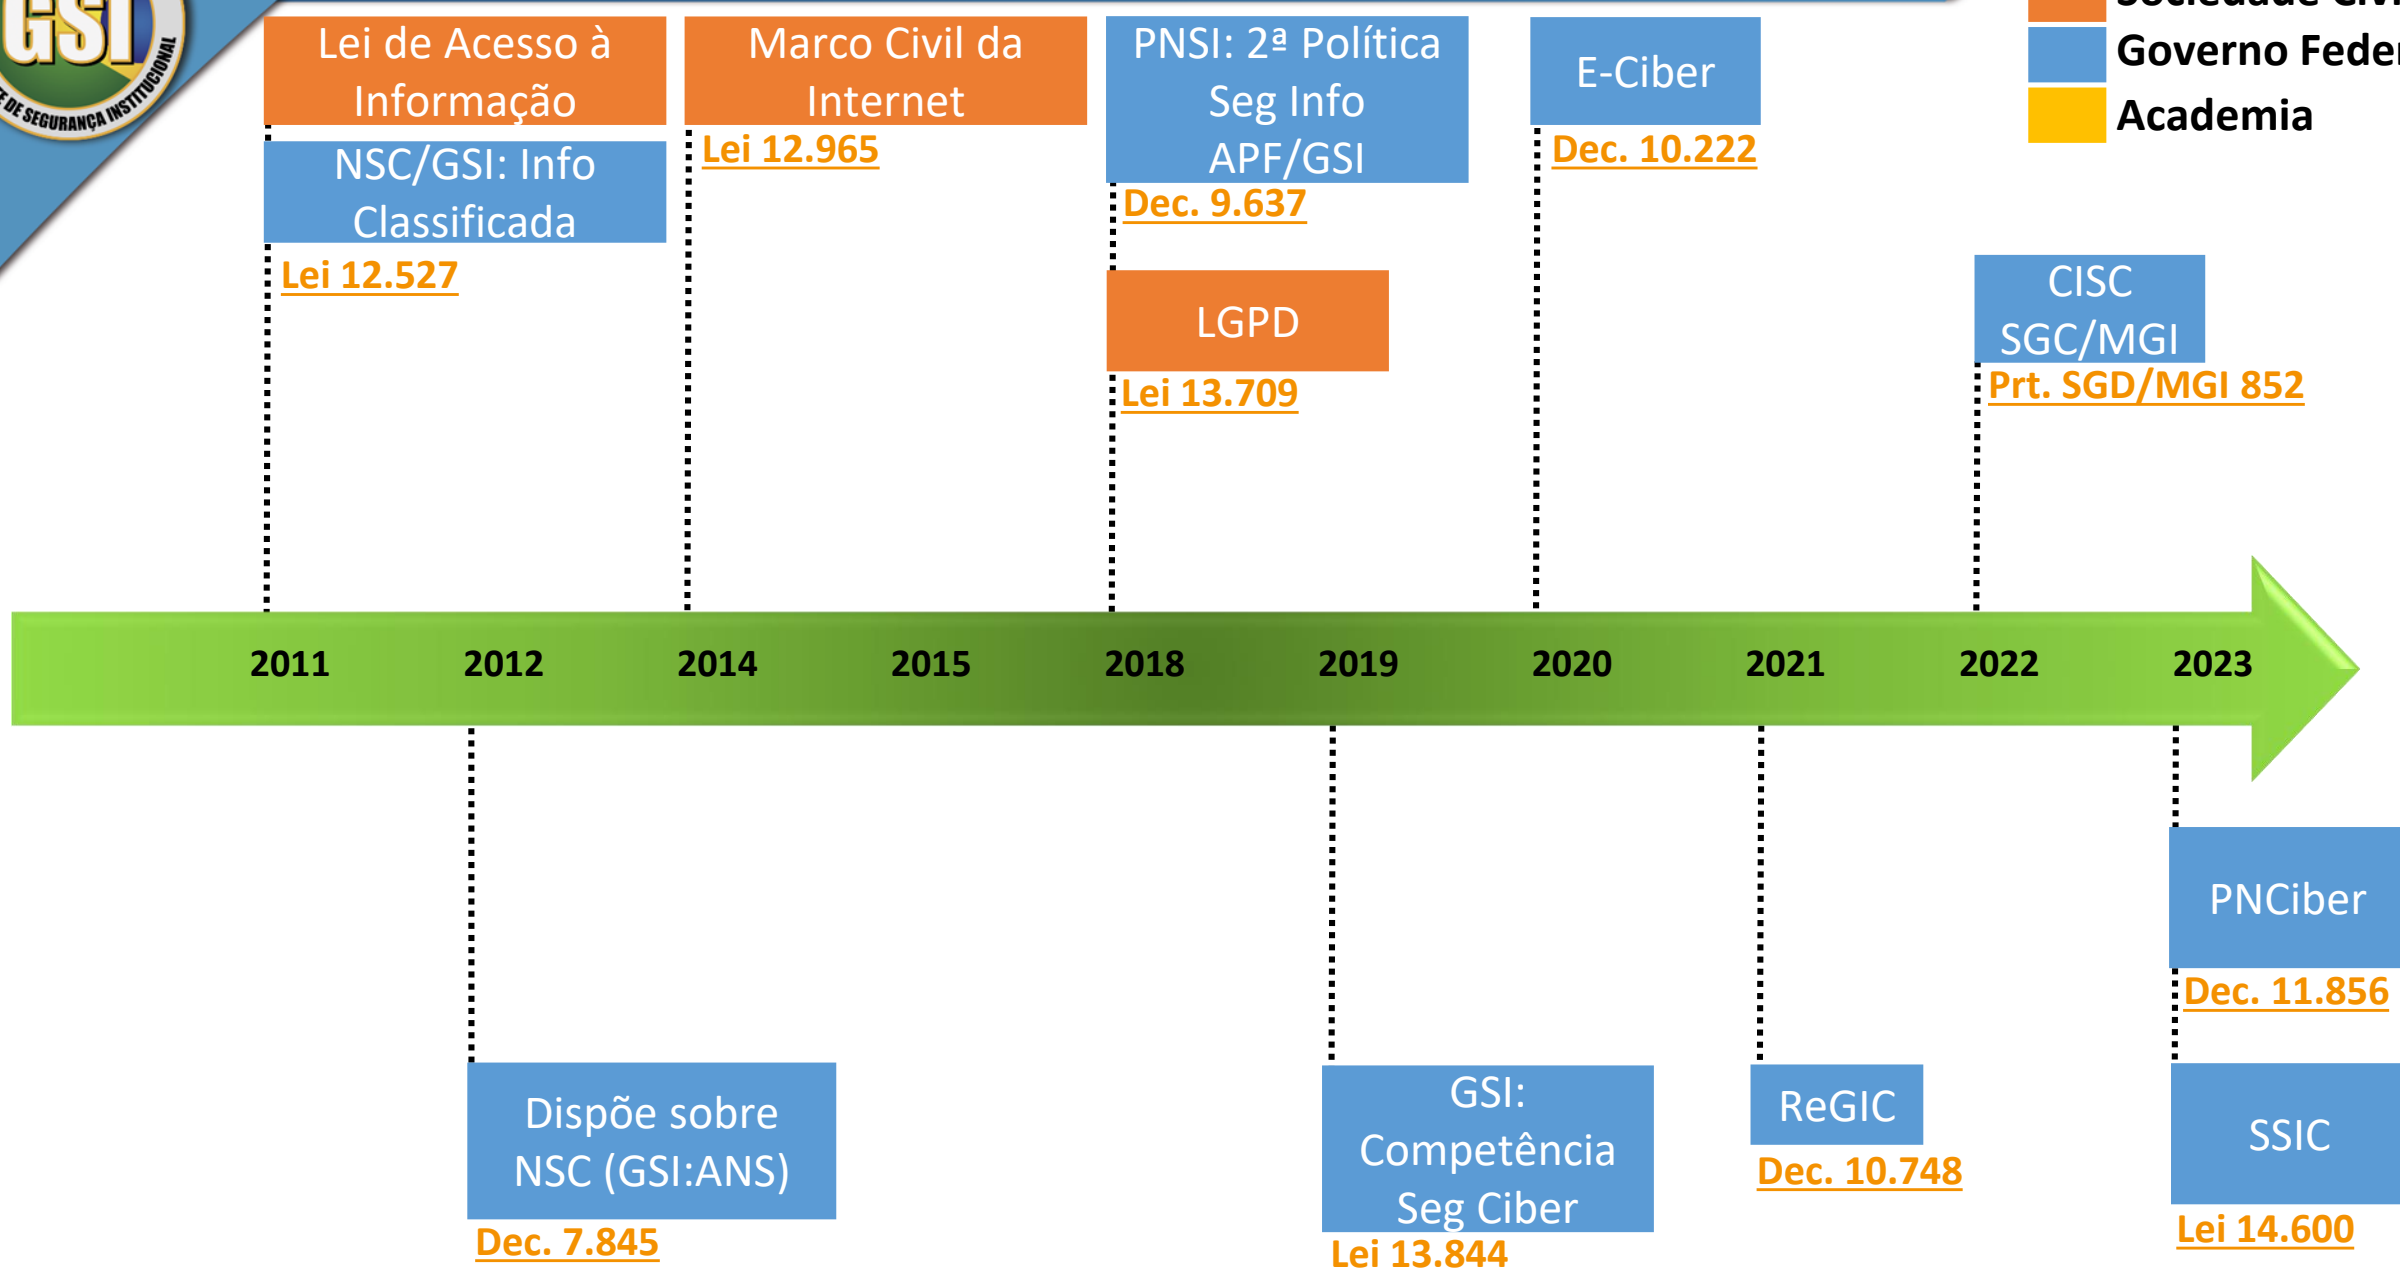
GSI
DE SEGURANÇA INSTITUCIONAL

Sociedade Civ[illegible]
Governo Feder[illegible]
Academia

Lei de Acesso à Informação

NSC/GSI: Info Classificada

Lei 12.527

Marco Civil da Internet

Lei 12.965

PNSI: 2ª Política Seg Info APF/GSI

Dec. 9.637

LGPD

Lei 13.709

E-Ciber

Dec. 10.222

CISC SGC/MGI

Prt. SGD/MGI 852

2011 2012 2014 2015 2018 2019 2020 2021 2022 2023

Dispõe sobre NSC (GSI:ANS)

Dec. 7.845

GSI: Competência Seg Ciber

Lei 13.844

ReGIC

Dec. 10.748

PNCiber

Dec. 11.856

SSIC

Lei 14.600